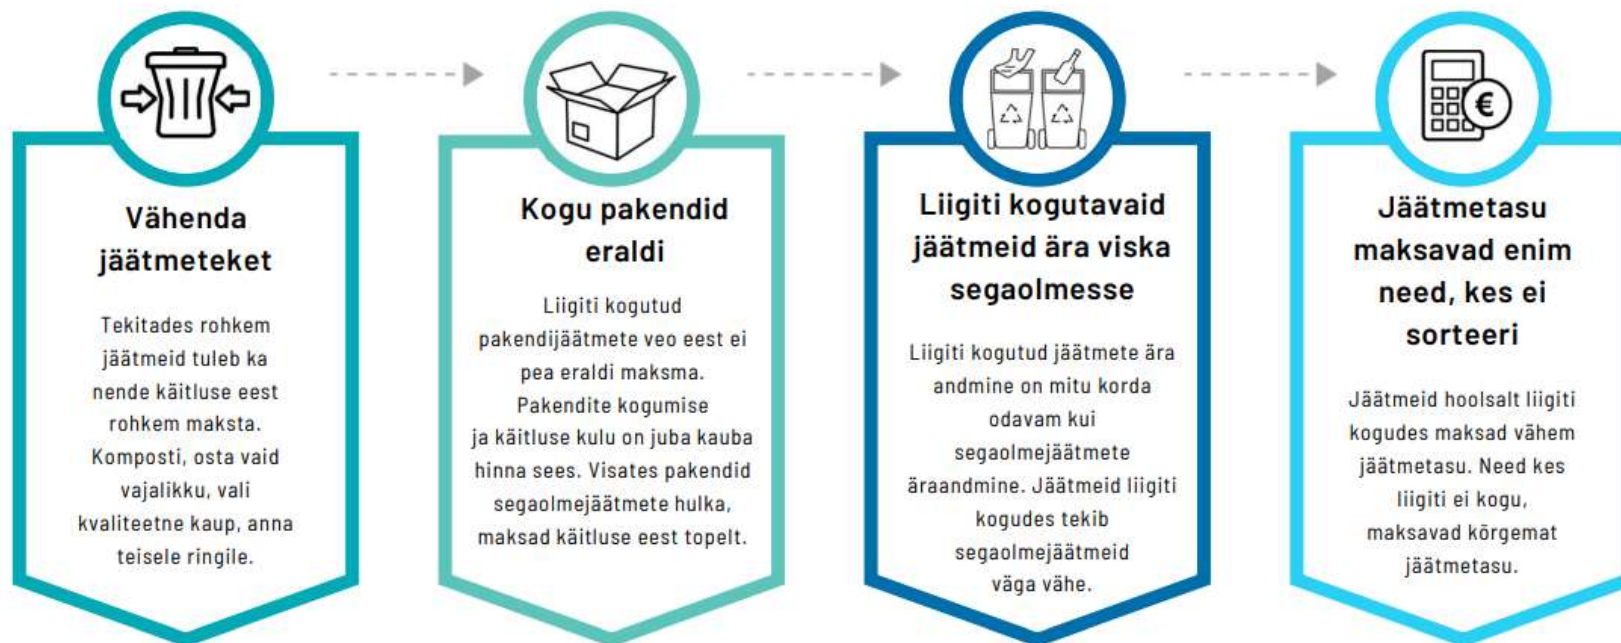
Vähenda jäätmeteket

Tekitades rohkem jäätmeid tuleb ka nende käitluse eest rohkem maksta. Komposti, osta vaid vajalikku, vali kvaliteetne kaup, anna teisele ringile.

Kogu pakendid eraldi

Liigiti kogutud pakendijäätmete veo eest ei pea eraldi maksma. Pakendite kogumise ja käitluse kulu on juba kauba hinna sees. Visates pakendid segaolmejäätmete hulka, maksad käitluse eest topelt.

Liigiti kogutavaid jäätmeid ära viska segaolmesse

Liigiti kogutud jäätmete ära andmine on mitu korda odavam kui segaolmejäätmete äraandmine. Jäätmeid liigiti kogudes tekib segaolmejäätmeid väga vähe.

Jäätmetasu maksavad enim need, kes ei sorteeri

Jäätmeid hoolsalt liigiti kogudes maksad vähem jäätmetasu. Need kes liigiti ei kogu, maksavad kõrgemat jäätmetasu.